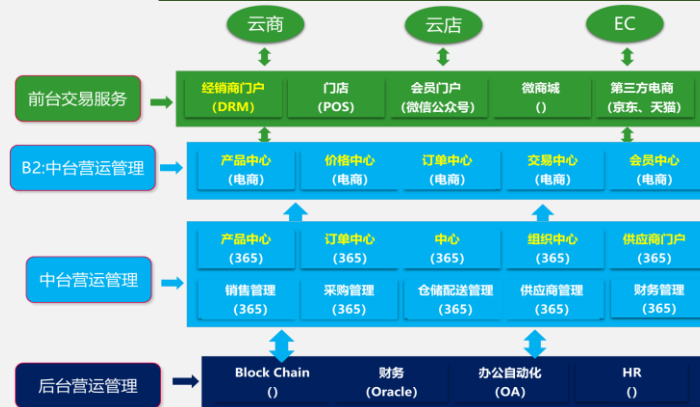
云商

云店

EC

前台交易服务

经销商门户
(DRM)

门店
(POS)

会员门户
(微信公众号)

微商城
()

第三方电商
(京东、天猫)

B2:中台营运管理

产品中心
(电商)

价格中心
(电商)

订单中心
(电商)

交易中心
(电商)

会员中心
(电商)

中台营运管理

产品中心
(365)

订单中心
(365)

中心
(365)

组织中心
(365)

供应商门户
(365)

销售管理
(365)

采购管理
(365)

仓储配送管理
(365)

供应商管理
(365)

财务管理
(365)

后台营运管理

Block Chain
()

财务
(Oracle)

办公自动化
(OA)

HR
()